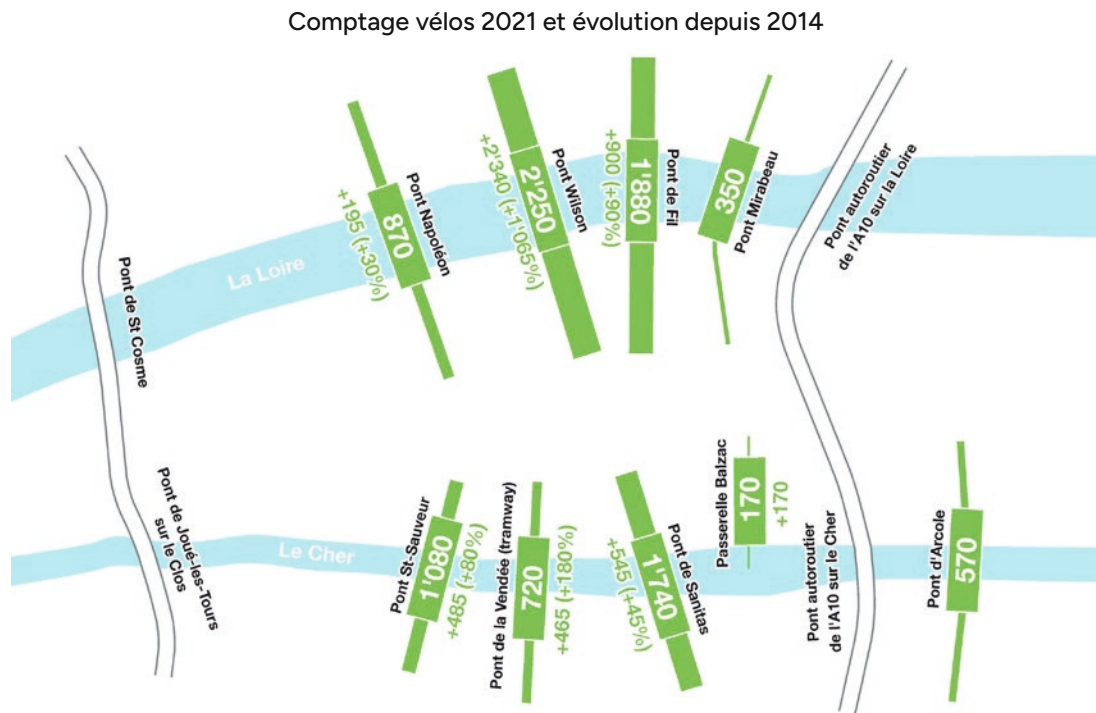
Comptage vélos 2021 et évolution depuis 2014

Pont de St Cosme

La Loire

Pont Napoléon
870
+195 (+30%)

Pont Wilson
2'250
+2'340 (+1'065%)

Pont de Fil
1'880
+900 (+90%)

350
Pont Mirabeau

Pont autoroutier de l'A10 sur la Loire

Pont de Joué-les-Tours sur le Clos

Le Cher

Pont St-Sauveur
1'080
+485 (+80%)

Pont de la Vendée (tramway)
720
+465 (+180%)

Pont de Sanitas
1'740
+545 (+45%)

Passerelle Balzac
170
+170

Pont autoroutier de l'A10 sur le Cher

Pont d'Arcole
570